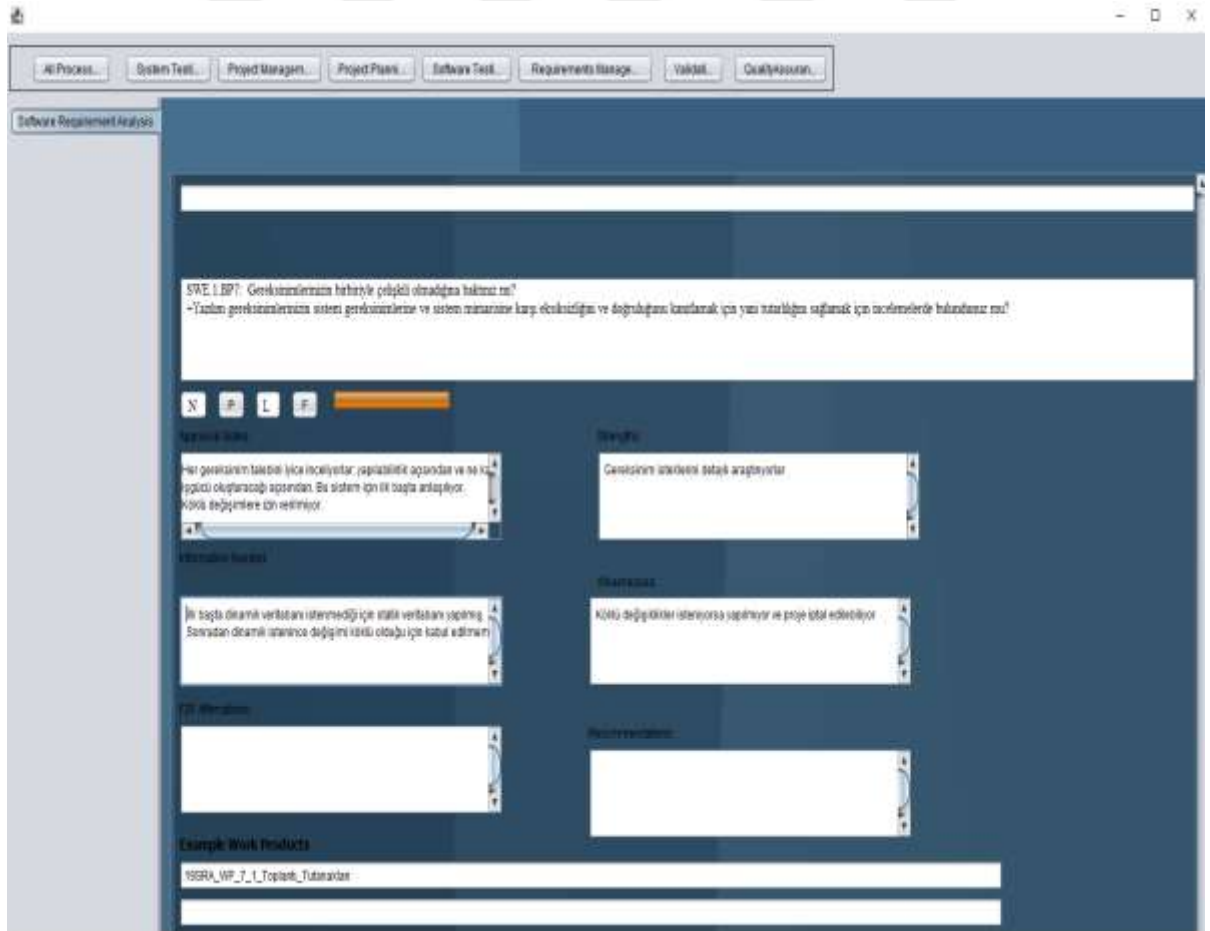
All Process... System Testi... Project Managem... Project Planni... Software Testi... Requirements Manage... Validati... QualityAssuran...

Software Requirement Analysis

SWE.1.BP7: Gereksinimlerinizin birbiriyle çelişkili olmadığına baktınız mı?
-Yazılım gereksinimlerinizin sistem gereksinimlerine ve sistem mimarisine karşı eksiksizliğini ve doğruluğunu kanıtlamak için yani tutarlılığını sağlamak için incelemelerde bulundunuz mu?

N P L F

Approval Notes

Her gereksinim talebini iyice inceliyorlar; yapılabilirlik açısından ve ne kadar işgücü oluşturacağı açısından. Bu sistem için ilk başta anlaşılıyor. Köklü değişimlere izin verilmiyor.

Strengths

Gereksinim isterlerini detaylı araştırıyorlar

Information Sources

İlk başta dinamik veritabanı istenmediği için statik veritabanı yapılmış. Sonradan dinamik istenince değişimi köklü olduğu için kabul edilmemiş

Weaknesses

Köklü değişiklikler isteniyorsa yapılmıyor ve proje iptal ediliyor

E/E Alterations

Recommendations

Example Work Products

15SRA_WP_7_1_Toplantı_Tutanakları